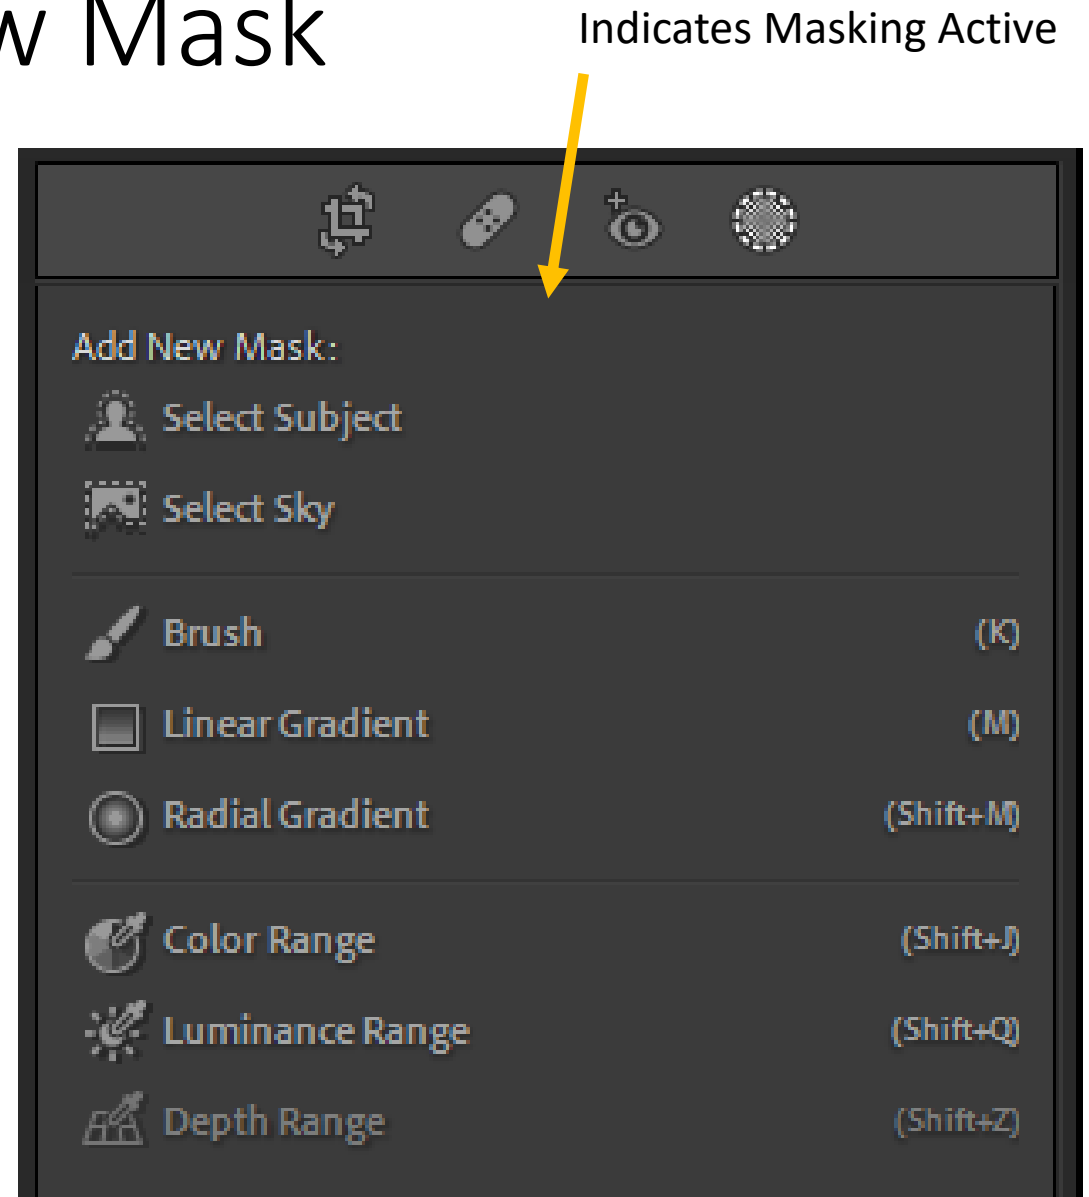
w Mask

Indicates Masking Active

Add New Mask:

Select Subject

Select Sky

Brush (K)

Linear Gradient (M)

Radial Gradient (Shift+M)

Color Range (Shift+J)

Luminance Range (Shift+Q)

Depth Range (Shift+Z)